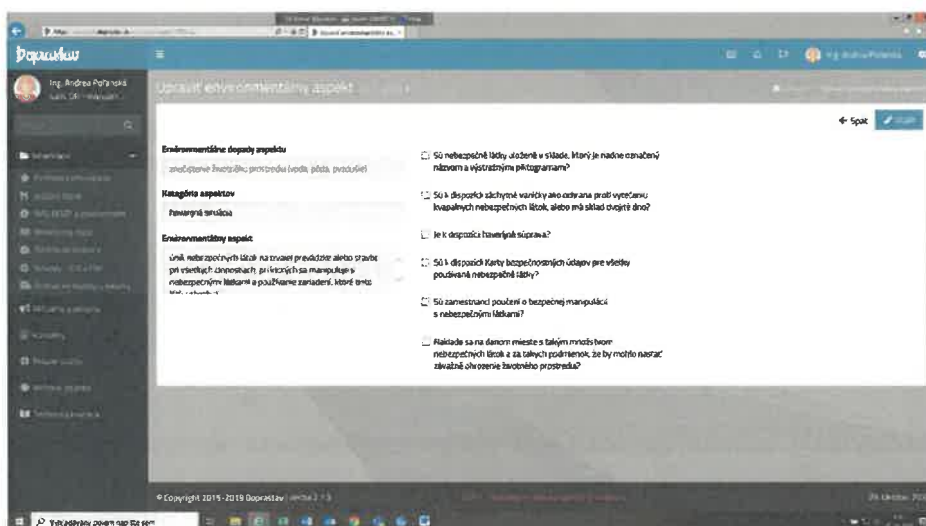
Doprastav

Ing. Andrea Poľanská

Ing. Andrea Poľanská

Upraviť environmentálny aspekt

← Späť

Environmentálne dopady aspektu

znečistenie životného prostredia (voda, pôda, ovzdušie)

Kategória aspektov

havarijná situácia

Environmentálny aspekt

únik nebezpečných látok na trvalé prevádzke alebo stavbe pri všetkých činnostiach, pri ktorých sa manipuluje s nebezpečnými látkami a používame zariadení, ktoré tieto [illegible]

Sú nebezpečné látky uložené v sklade, ktorý je nadne označený názvom a výstražnými piktogramami?

Sú k dispozícii záchytné vaničky ako ochrana proti vytečeniu kvapalných nebezpečných látok, alebo má sklad dvojité dno?

Je k dispozícii havarijná súprava?

Sú k dispozícii Karty bezpečnostných údajov pre všetky používané nebezpečné látky?

Sú zamestnanci poučení o bezpečnej manipulácii s nebezpečnými látkami?

Nakladá sa na danom mieste s takým množstvom nebezpečných látok a za takých podmienok, že by mohlo nastať závažné ohrozenie životného prostredia?

© Copyright 2015-2019 Doprastav | verzia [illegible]

Na vyhľadávanie zadajte text sem